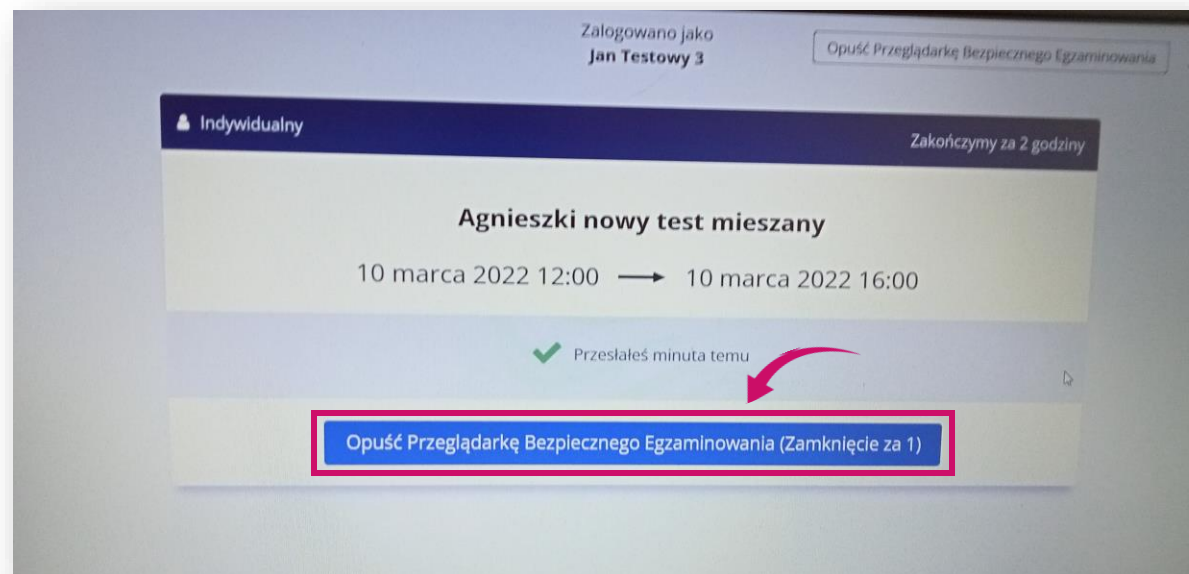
Zalogowano jako
Jan Testowy 3

Opuść Przeglądarkę Bezpiecznego Egzaminowania

Indywidualny

Zakończymy za 2 godziny

Agnieszki nowy test mieszany

10 marca 2022 12:00 → 10 marca 2022 16:00

Przesłałeś minuta temu

Opuść Przeglądarkę Bezpiecznego Egzaminowania (Zamknięcie za 1)